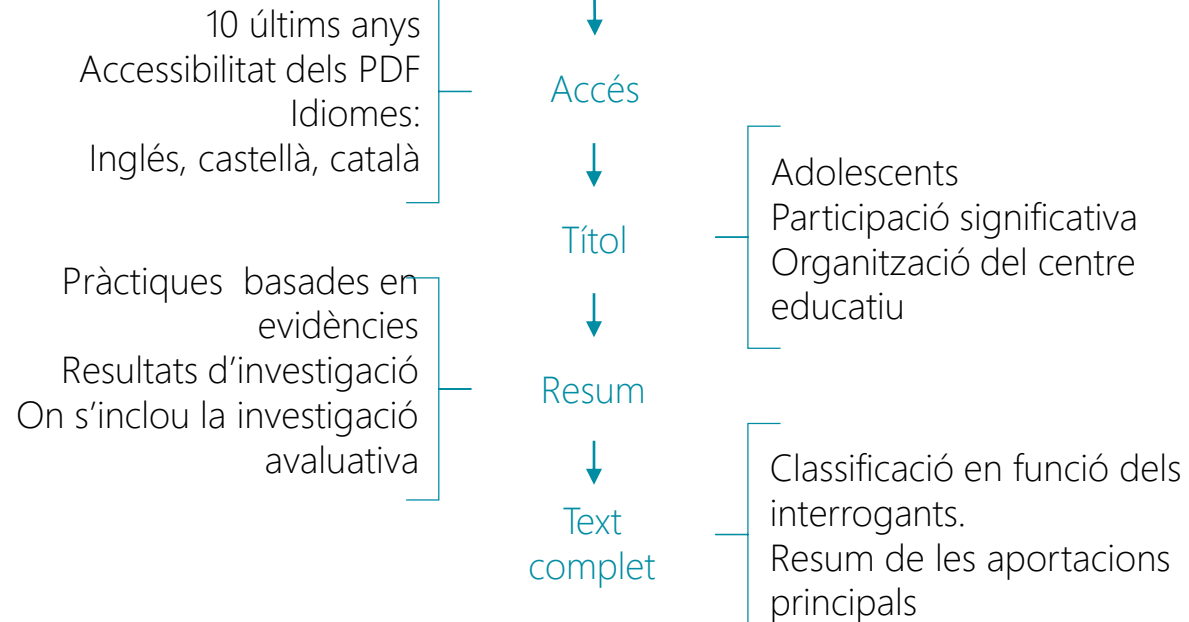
10 últims anys
Accessibilitat dels PDF
Idiomes:
Inglés, castellà, català

Accés

Títol

Adolescents
Participació significativa
Organització del centre educatiu

Pràctiques basades en evidències
Resultats d'investigació
On s'inclou la investigació avaluativa

Resum

Text complet

Classificació en funció dels interrogants.
Resum de les aportacions principals